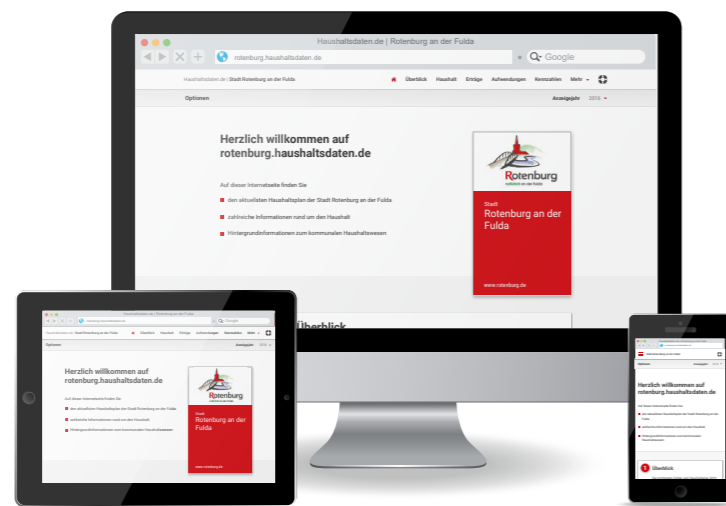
Haushaltsdaten.de | Rotenburg an der Fulda

rotenburg.haushaltsdaten.de

Google

Haushaltsdaten.de | Stadt Rotenburg an der Fulda

Überblick Haushalt Erträge Aufwendungen Kennzahlen Mehr

Optionen

Anzeigejahr 2016

Herzlich willkommen auf rotenburg.haushaltsdaten.de

Auf dieser Internetseite finden Sie

den aktuellsten Haushaltsplan der Stadt Rotenburg an der Fulda

zahlreiche Informationen rund um den Haushalt

Hintergrundinformationen zum kommunalen Haushaltswesen

Rotenburg

Stadt
Rotenburg an der Fulda

www.rotenburg.de

Überblick

Herzlich willkommen auf rotenburg.haushaltsdaten.de

Auf dieser Internetseite finden Sie

den aktuellsten Haushaltsplan der Stadt Rotenburg an der Fulda

zahlreiche Informationen rund um den Haushalt

Hintergrundinformationen zum kommunalen Haushaltswesen

Stadt
Rotenburg an der Fulda

www.rotenburg.de

Herzlich willkommen auf rotenburg.haushaltsdaten.de

Überblick